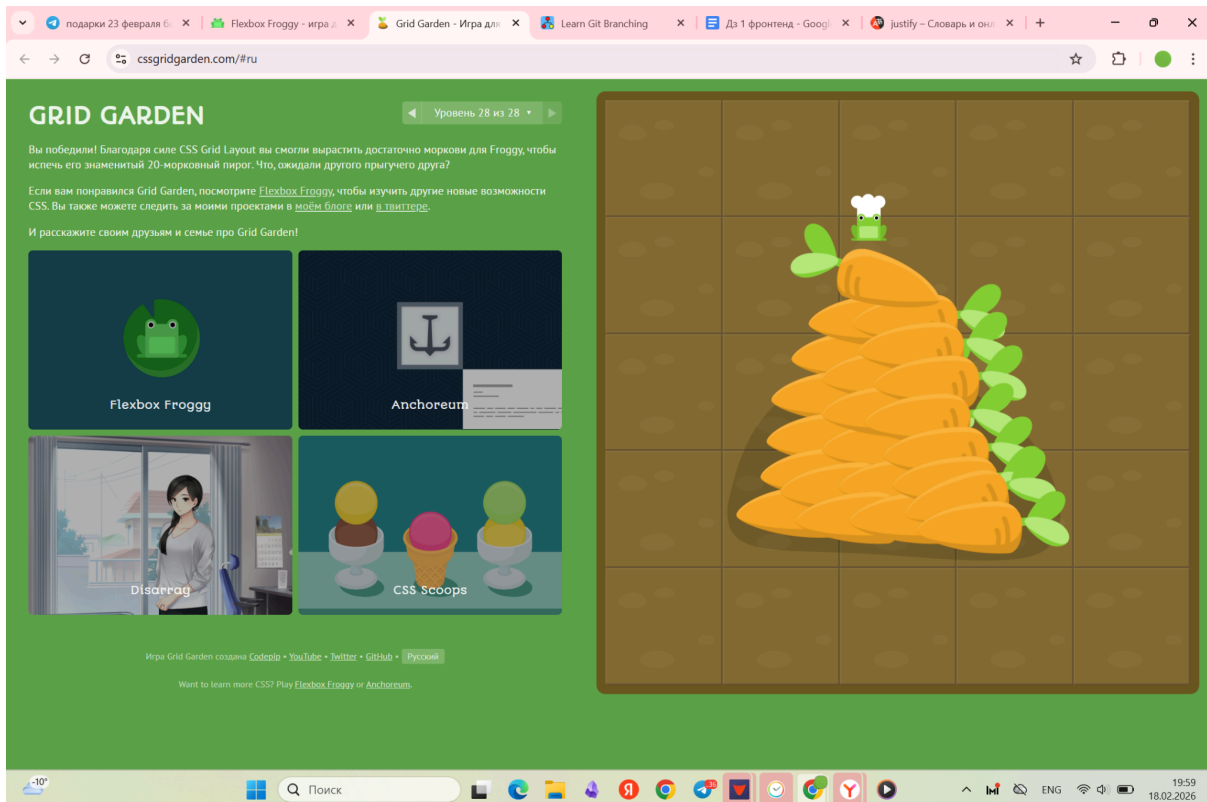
подарки 23 февраля б ×
Flexbox Froggy - игра д ×
Grid Garden - Игра для ×
Learn Git Branching ×
Дз 1 фронтенд - Googl ×
justify – Словарь и онл ×
+

cssgridgarden.com/#ru

GRID GARDEN

Уровень 28 из 28 ▾

Вы победили! Благодаря силе CSS Grid Layout вы смогли вырастить достаточно моркови для Froggy, чтобы испечь его знаменитый 20-морковный пирог. Что, ожидали другого прыгучего друга?

Если вам понравился Grid Garden, посмотрите Flexbox Froggy, чтобы изучить другие новые возможности CSS. Вы также можете следить за моими проектами в моём блоге или в твиттере.

И расскажите своим друзьям и семье про Grid Garden!

Flexbox Froggy

Anchoreum

Disarrag

CSS Scoops

Игра Grid Garden создана Codepip • YouTube • Twitter • GitHub • Русский

Want to learn more CSS? Play Flexbox Froggy or Anchoreum.

-10°
Поиск
ENG
19:59
18.02.2026